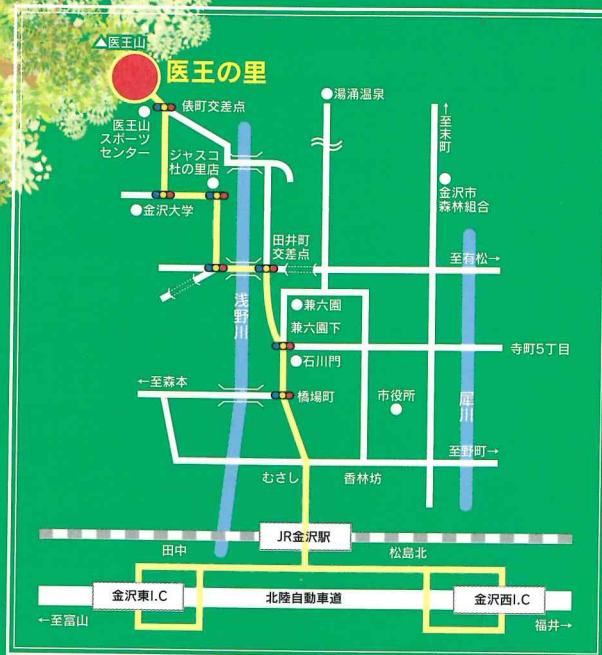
▲医王山

医王の里

俵町交差点

医王山
スポーツ
センター

ジャスコ
杜の里店

金沢大学

湯涌温泉

↑
至末町

金沢市
森林組合

田井町
交差点

至有松→

浅野川

兼六園

兼六園下

石川門

寺町5丁目

←至森本

橋場町

市役所

犀川

至野町→

むさし

香林坊

JR金沢駅

田中

松島北

金沢東I.C

北陸自動車道

金沢西I.C

←至富山

福井→